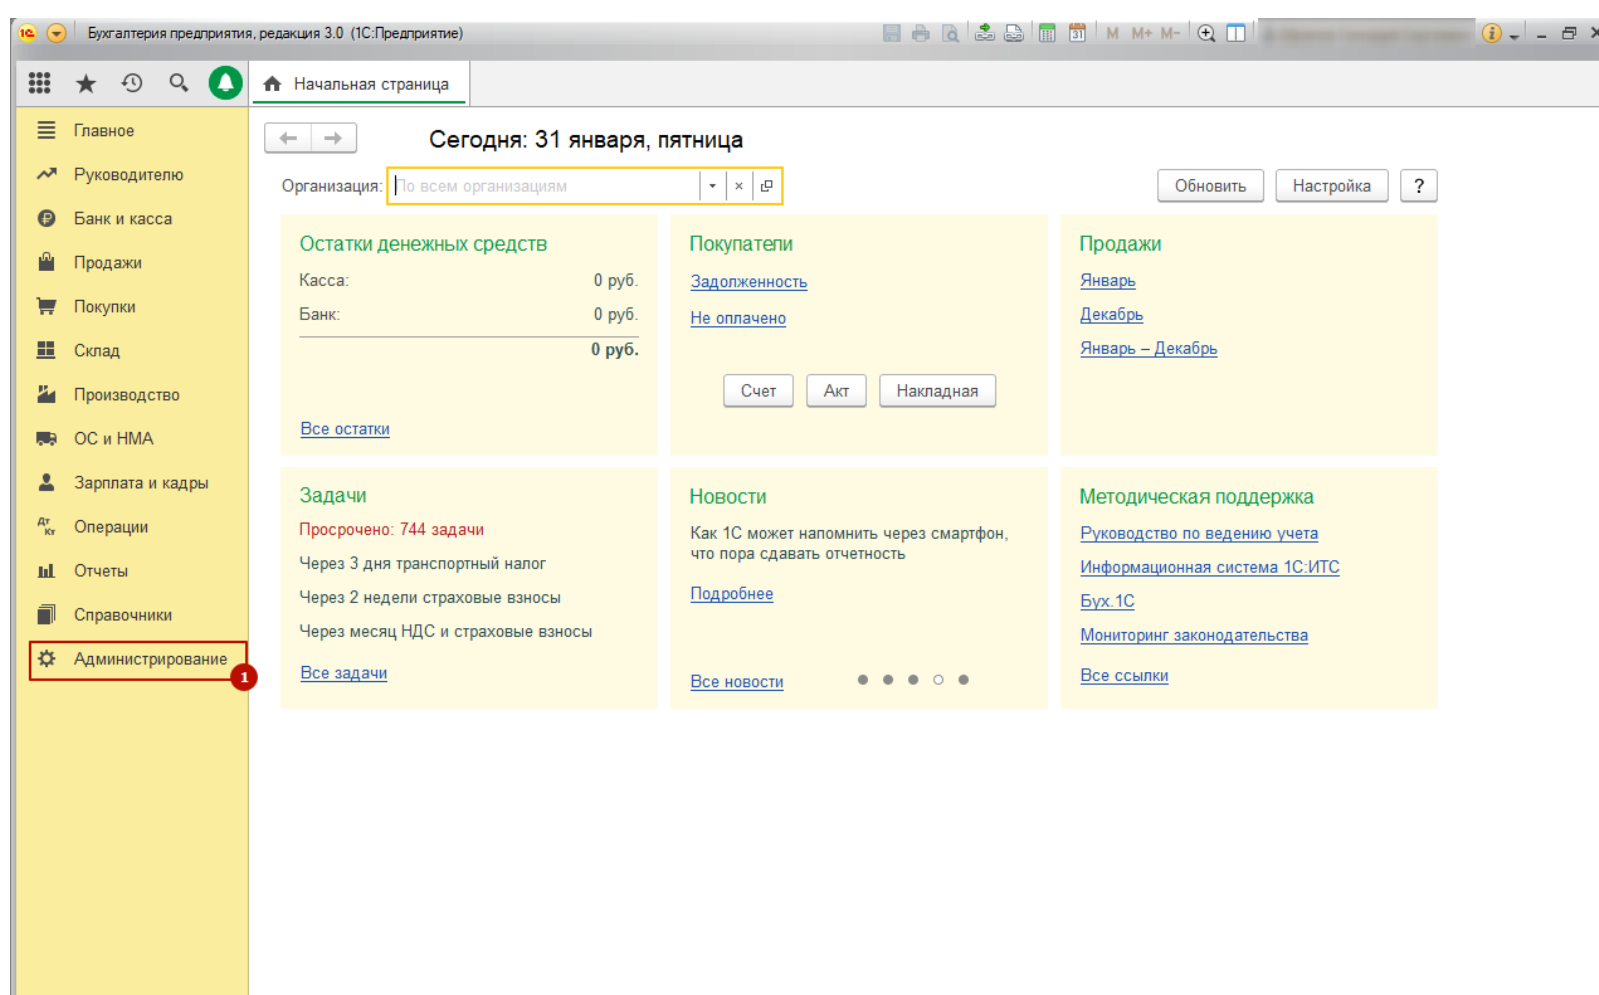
Бухгалтерия предприятия, редакция 3.0 (1С:Предприятие)

M M+ M-

Начальная страница

Главное
Руководителю
Банк и касса
Продажи
Покупки
Склад
Производство
ОС и НМА
Зарплата и кадры
Операции
Отчеты
Справочники
Администрирование

1

Сегодня: 31 января, пятница

Организация: По всем организациям

Обновить
Настройка
?

Остатки денежных средств
Касса: 0 руб.
Банк: 0 руб.
0 руб.
Все остатки

Покупатели
Задолженность
Не оплачено
Счет
Акт
Накладная

Продажи
Январь
Декабрь
Январь – Декабрь

Задачи
Просрочено: 744 задачи
Через 3 дня транспортный налог
Через 2 недели страховые взносы
Через месяц НДС и страховые взносы
Все задачи

Новости
Как 1С может напомнить через смартфон, что пора сдавать отчетность
Подробнее
Все новости

Методическая поддержка
Руководство по ведению учета
Информационная система 1С:ИТС
Бух.1С
Мониторинг законодательства
Все ссылки